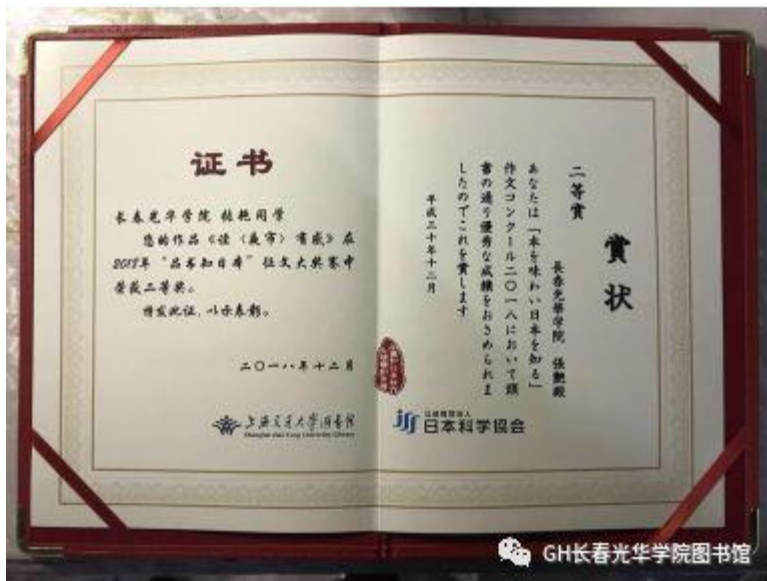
证书

长春光华学院 张艳同学

您的作品《读〈燕市〉有感》在2018年"品书知日本"征文大奖赛中荣获二等奖。

特发此证，以示表彰。

二〇一八年十二月

上海交通大学图书馆
Shanghai Jiao Tong University Library

賞状

二等賞

長春光華学院 張艶殿

あなたは「本を味わい日本を知る」作文コンクール二〇一八において頭書の通り優秀な成績をおさめられましたのでこれを賞します

平成三十年十二月

公益財団法人
日本科学協会

GH长春光华学院图书馆